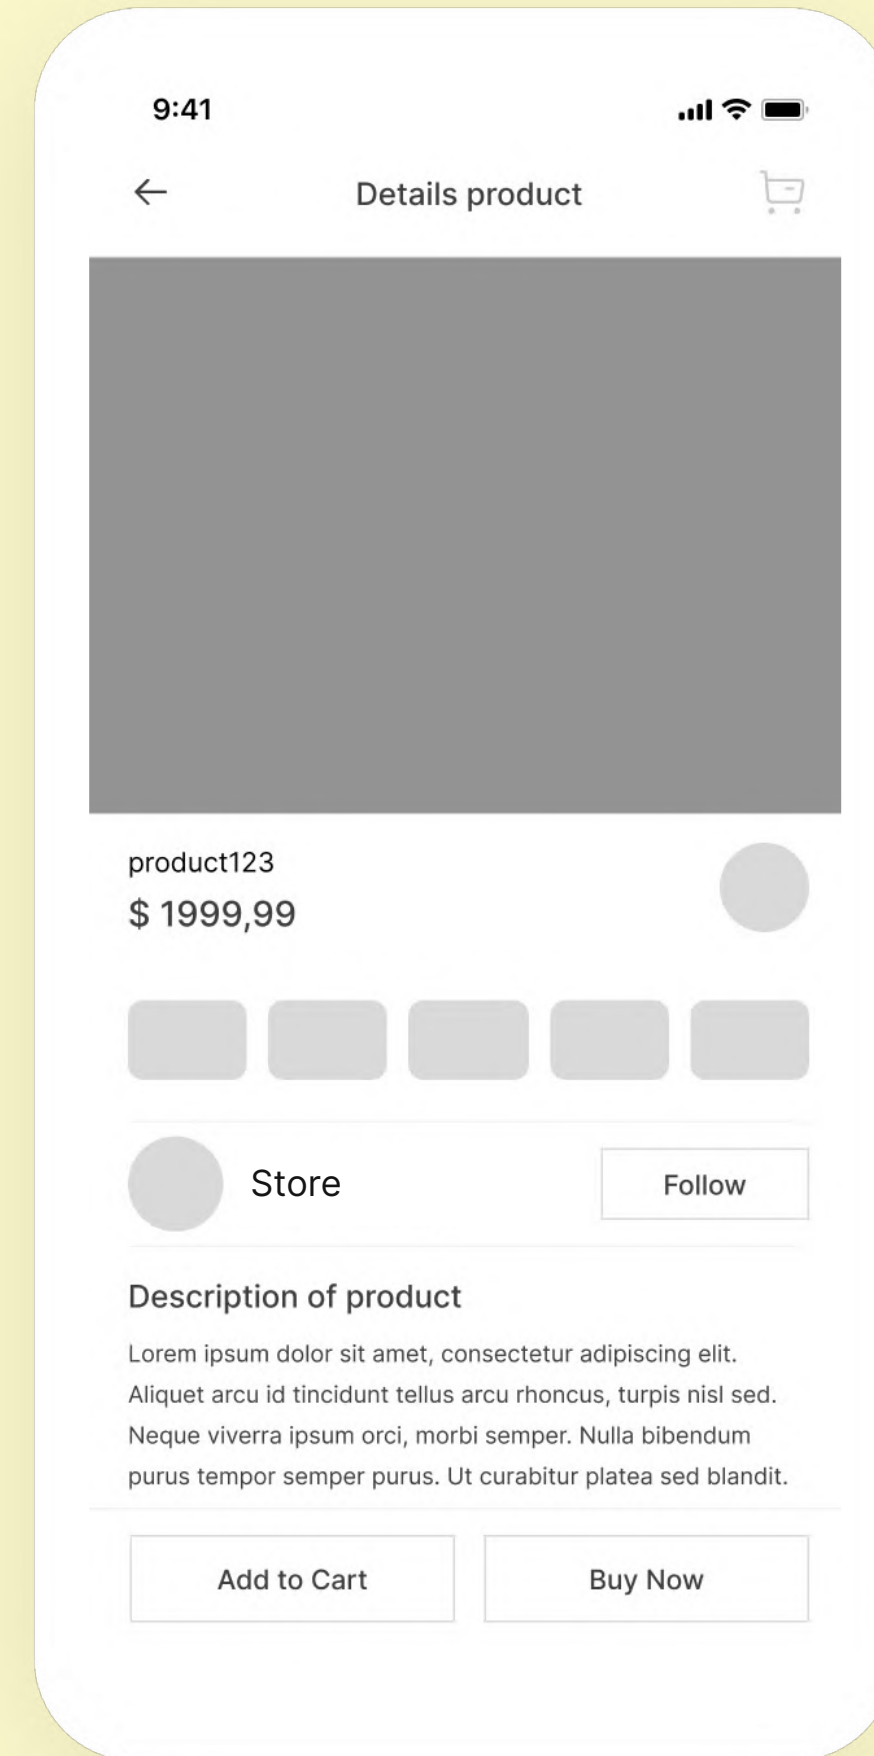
9:41

Details product

product123

$ 1999,99

Store

Follow

Description of product

Lorem ipsum dolor sit amet, consectetur adipiscing elit. Aliquet arcu id tincidunt tellus arcu rhoncus, turpis nisl sed. Neque viverra ipsum orci, morbi semper. Nulla bibendum purus tempor semper purus. Ut curabitur platea sed blandit.

Add to Cart

Buy Now